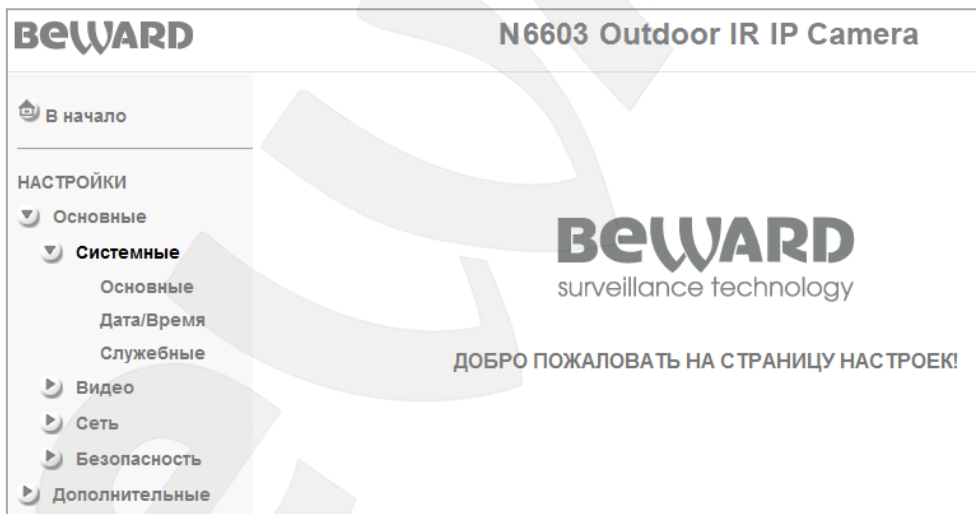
BEWARD

N6603 Outdoor IR IP Camera

В начало

НАСТРОЙКИ

Основные

Системные

Основные

Дата/Время

Служебные

Видео

Сеть

Безопасность

Дополнительные

BEWARD
surveillance technology

ДОБРО ПОЖАЛОВАТЬ НА СТРАНИЦУ НАСТРОЕК!